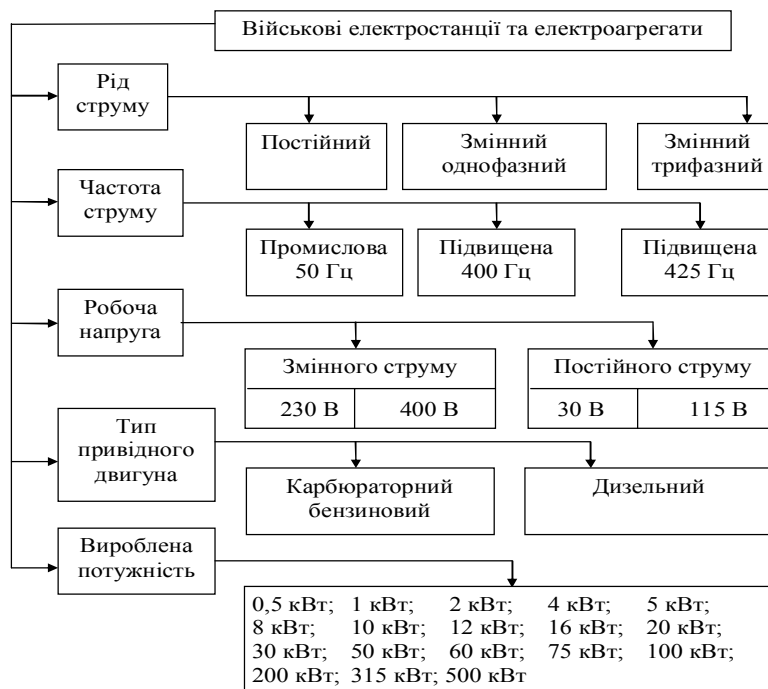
Військові електростанції та електроагрегати

Рід струму

Постійний

Змінний однофазний

Змінний трифазний

Частота струму

Промислова 50 Гц

Підвищена 400 Гц

Підвищена 425 Гц

Робоча напруга

Змінного струму

230 В

400 В

Постійного струму

30 В

115 В

Тип привідного двигуна

Карбюраторний бензиновий

Дизельний

Вироблена потужність

0,5 кВт; 1 кВт; 2 кВт; 4 кВт; 5 кВт; 8 кВт; 10 кВт; 12 кВт; 16 кВт; 20 кВт; 30 кВт; 50 кВт; 60 кВт; 75 кВт; 100 кВт; 200 кВт; 315 кВт; 500 кВт